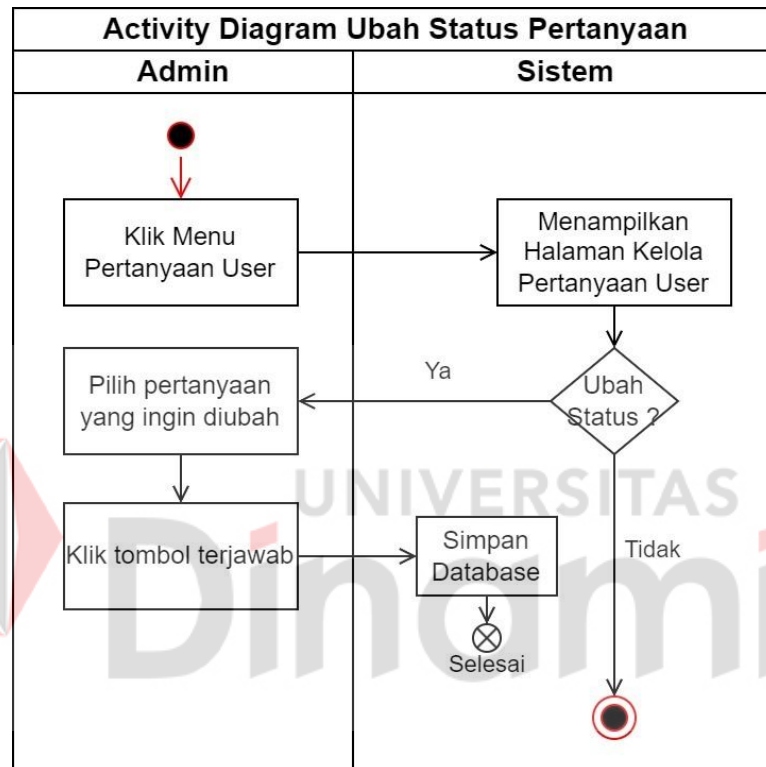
Activity Diagram Ubah Status Pertanyaan

| Admin | Sistem |
|---|---|

Klik Menu Pertanyaan User

Menampilkan Halaman Kelola Pertanyaan User

Ya

Ubah Status ?

Pilih pertanyaan yang ingin diubah

Klik tombol terjawab

Simpan Database

Tidak

Selesai

UNIVERSITAS Dinamika